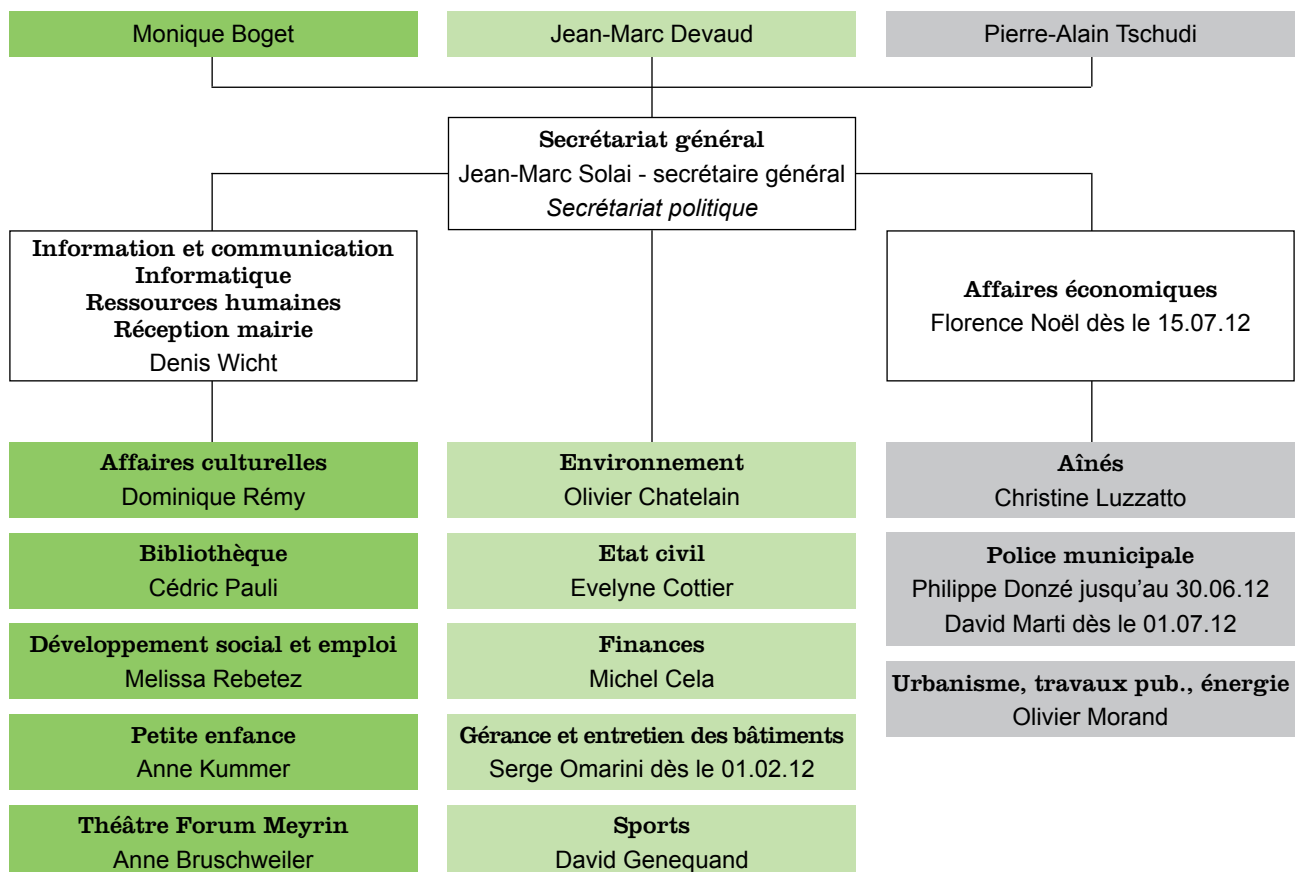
Monique Boget

Jean-Marc Devaud

Pierre-Alain Tschudi

Secrétariat général
Jean-Marc Solai - secrétaire général
Secrétariat politique

Information et communication
Informatique
Ressources humaines
Réception mairie
Denis Wicht

Affaires économiques
Florence Noël dès le 15.07.12

Affaires culturelles
Dominique Rémy

Bibliothèque
Cédric Pauli

Développement social et emploi
Melissa Rebetez

Petite enfance
Anne Kummer

Théâtre Forum Meyrin
Anne Bruschweiler

Environnement
Olivier Chatelain

Etat civil
Evelyne Cottier

Finances
Michel Cela

Gérance et entretien des bâtiments
Serge Omarini dès le 01.02.12

Sports
David Genequand

Aînés
Christine Luzzatto

Police municipale
Philippe Donzé jusqu'au 30.06.12
David Marti dès le 01.07.12

Urbanisme, travaux pub., énergie
Olivier Morand